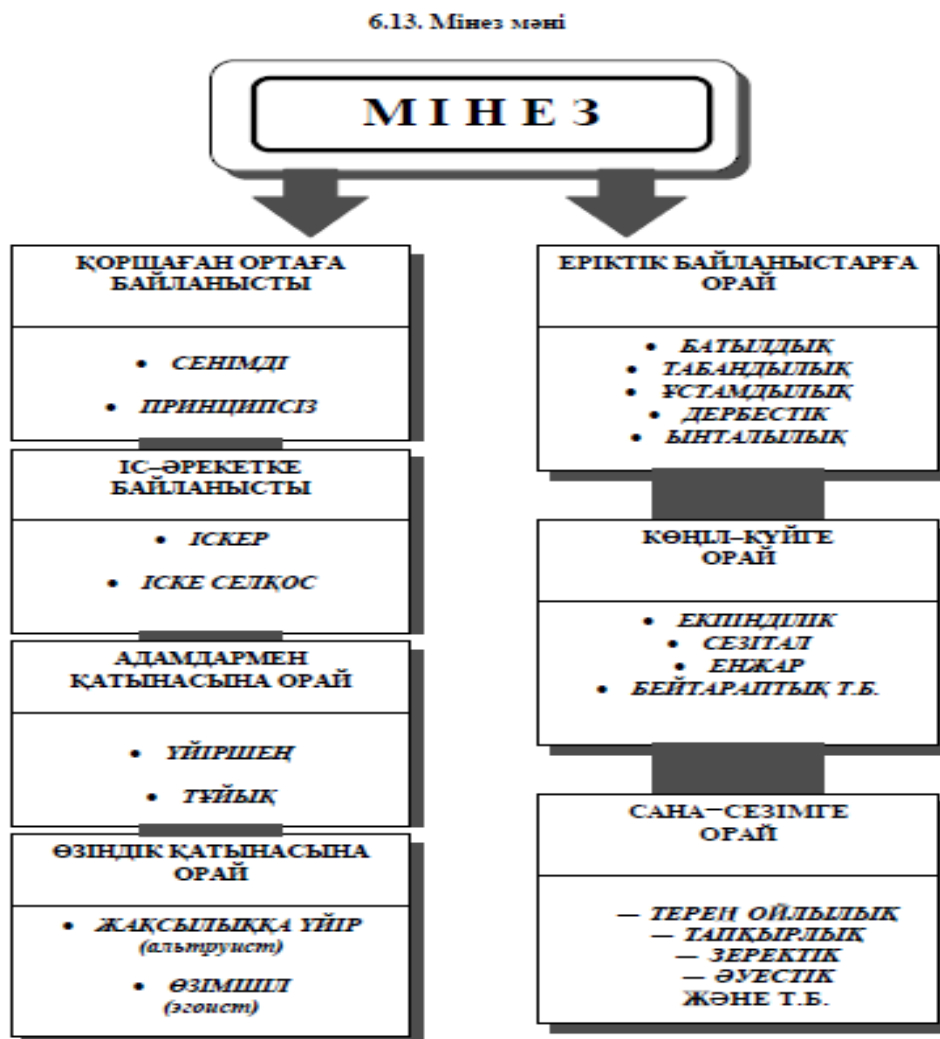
6.13. Мінез мәні

МІНЕЗ

ҚОРШАҒАН ОРТАҒА БАЙЛАНЫСТЫ

• СЕНІМДІ
• ПРИНЦИПСІЗ

ІС–ӘРЕКЕТКЕ БАЙЛАНЫСТЫ

• ІСКЕР
• ІСКЕ СЕЛҚОС

АДАМДАРМЕН ҚАТЫНАСЫНА ОРАЙ

• ҮЙІРШЕҢ
• ТҰЙЫҚ

ӨЗІНДІК ҚАТЫНАСЫНА ОРАЙ

• ЖАҚСЫЛЫҚҚА ҮЙІР (альтруист)
• ӨЗІМШІЛ (эгоист)

ЕРІКТІК БАЙЛАНЫСТАРҒА ОРАЙ

• БАТЫЛДЫҚ
• ТАБАНДЫЛЫҚ
• ҰСТАМДЫЛЫҚ
• ДЕРБЕСТІК
• ЫНТАЛЫЛЫҚ

КӨҢІЛ–КҮЙГЕ ОРАЙ

• ЕКПІНДІЛІК
• СЕЗІТАЛ
• ЕНЖАР
• БЕЙТАРАПТЫҚ Т.Б.

САНА–СЕЗІМГЕ ОРАЙ

— ТЕРЕҢ ОЙЛЫЛЫҚ
— ТАПҚЫРЛЫҚ
— ЗЕРЕКТІК
— ӘУЕСТІК
ЖӘНЕ Т.Б.